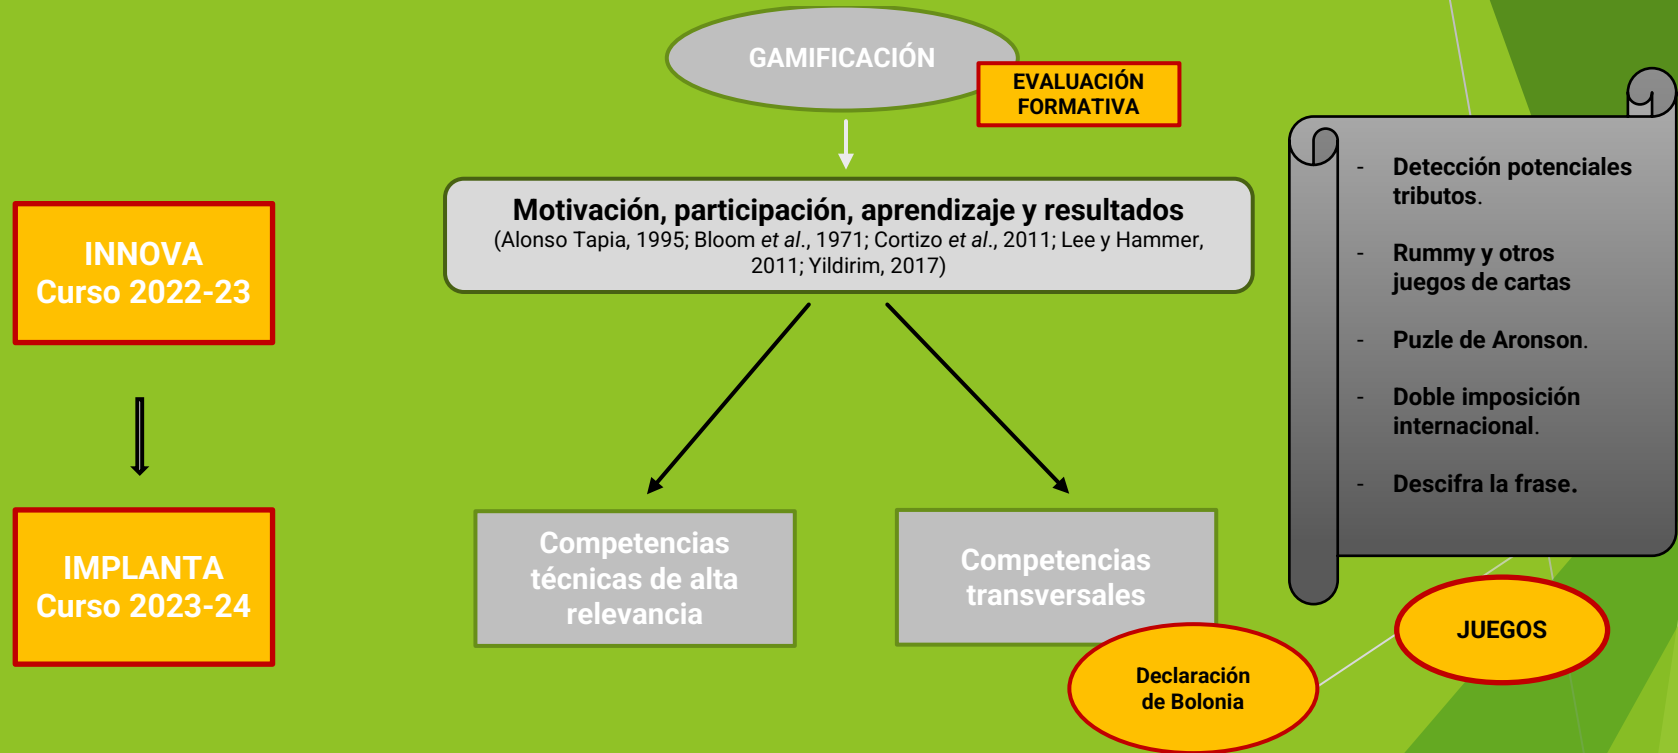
GAMIFICACIÓN

EVALUACIÓN FORMATIVA

INNOVA
Curso 2022-23

IMPLANTA
Curso 2023-24

Motivación, participación, aprendizaje y resultados
(Alonso Tapia, 1995; Bloom *et al.*, 1971; Cortizo *et al.*, 2011; Lee y Hammer, 2011; Yildirim, 2017)

Competencias técnicas de alta relevancia

Competencias transversales

Declaración de Bolonia

- Detección potenciales tributos.
- Rummy y otros juegos de cartas
- Puzle de Aronson.
- Doble imposición internacional.
- Descifra la frase.

JUEGOS